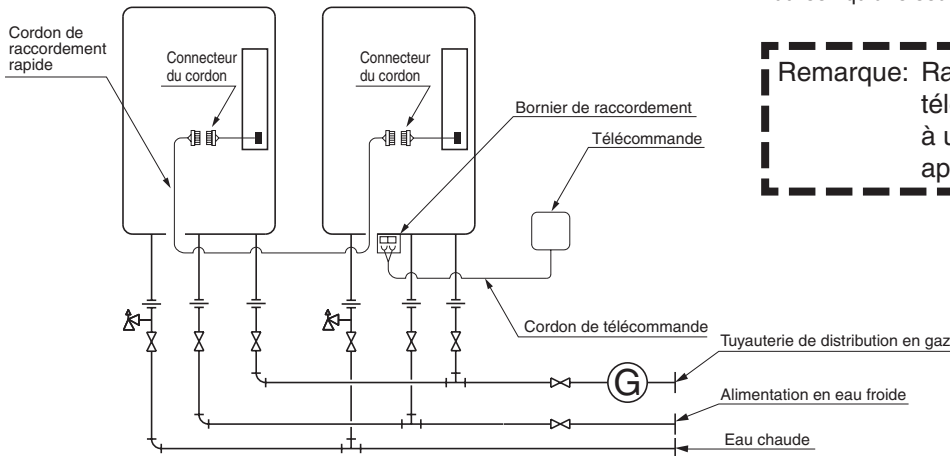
Cordon de raccordement rapide

Connecteur du cordon

Connecteur du cordon

Bornier de raccordement

Télécommande

Remarque: Ra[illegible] tél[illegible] à u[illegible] ap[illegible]

Cordon de télécommande

Tuyauterie de distribution en gaz

G

Alimentation en eau froide

Eau chaude